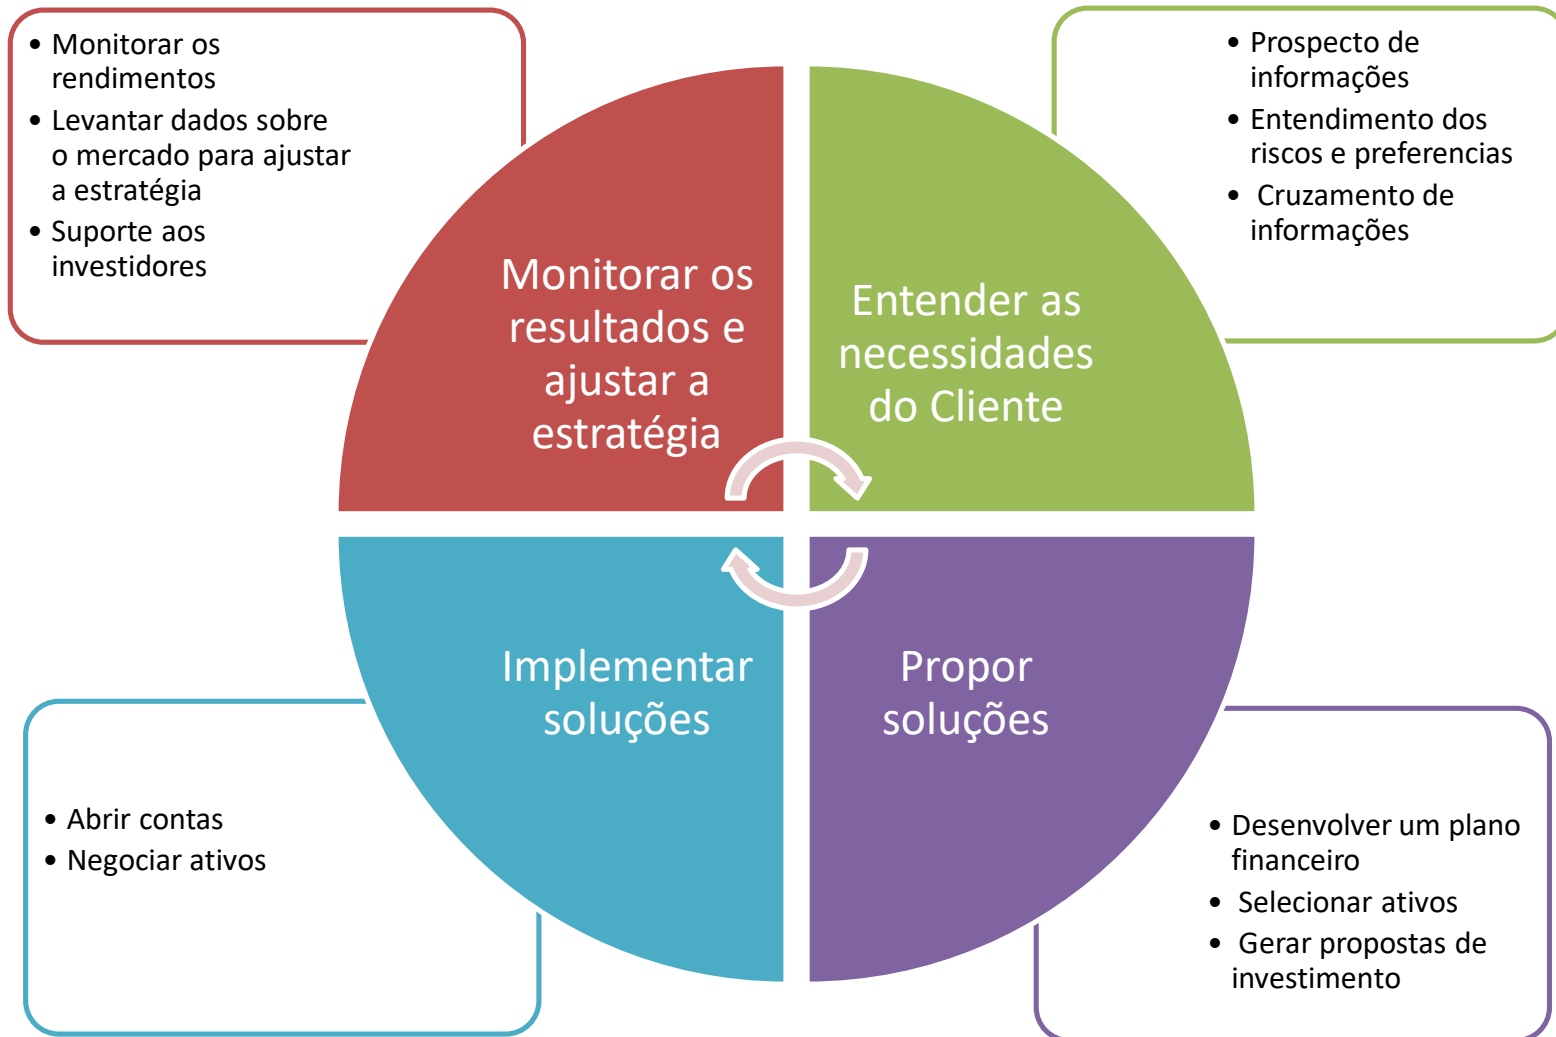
• Monitorar os rendimentos
• Levantar dados sobre o mercado para ajustar a estratégia
• Suporte aos investidores

• Prospecto de informações
• Entendimento dos riscos e preferencias
• Cruzamento de informações

Monitorar os resultados e ajustar a estratégia

Entender as necessidades do Cliente

Implementar soluções

Propor soluções

• Abrir contas
• Negociar ativos

• Desenvolver um plano financeiro
• Selecionar ativos
• Gerar propostas de investimento